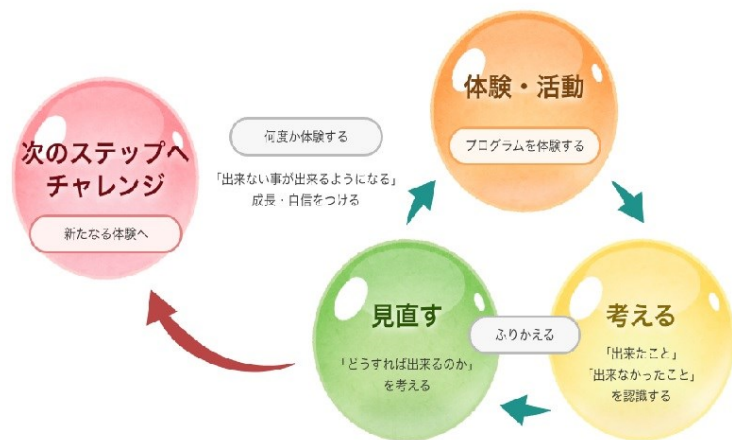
体験・活動

プログラムを体験する

考える

「出来たこと」
「出来なかったこと」
を認識する

ふりかえる

見直す

「どうすれば出来るのか」
を考える

何度か体験する

「出来ない事が出来るようになる」
成長・自信をつける

次のステップへ
チャレンジ

新たなる体験へ